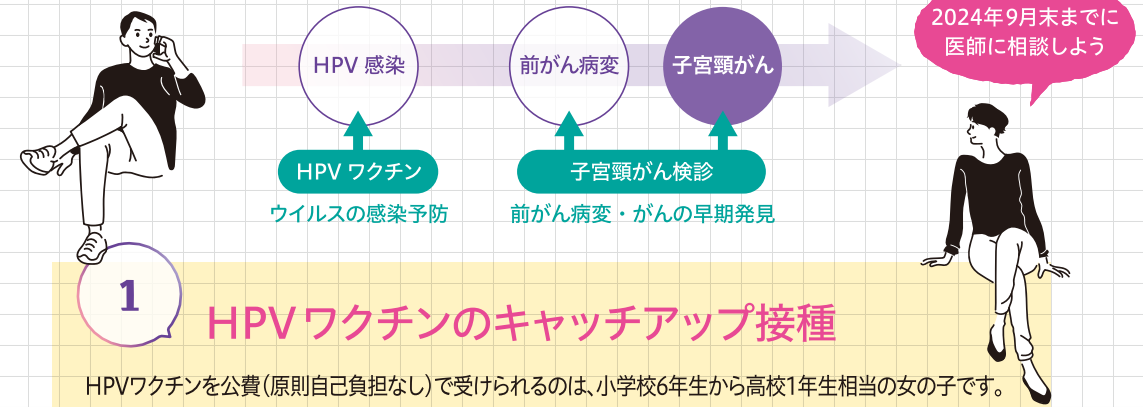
2024年9月末までに医師に相談しよう

HPV 感染

前がん病変

子宮頸がん

HPV ワクチン

ウイルスの感染予防

子宮頸がん検診

前がん病変・がんの早期発見

1

HPVワクチンのキャッチアップ接種

HPVワクチンを公費（原則自己負担なし）で受けられるのは、小学校6年生から高校1年生相当の女の子です。